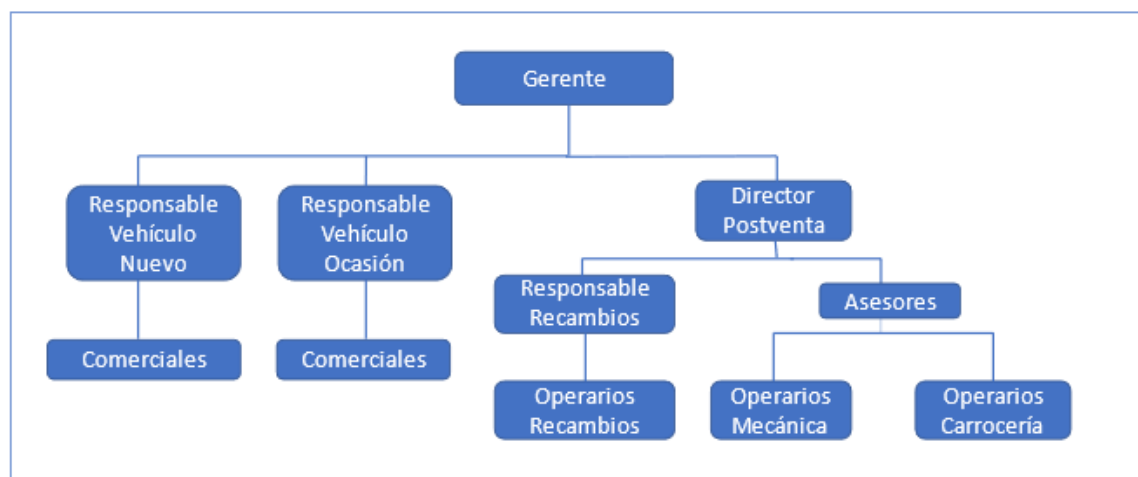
Gerente

Responsable Vehículo Nuevo

Responsable Vehículo Ocasión

Director Postventa

Responsable Recambios

Asesores

Comerciales

Comerciales

Operarios Recambios

Operarios Mecánica

Operarios Carrocería